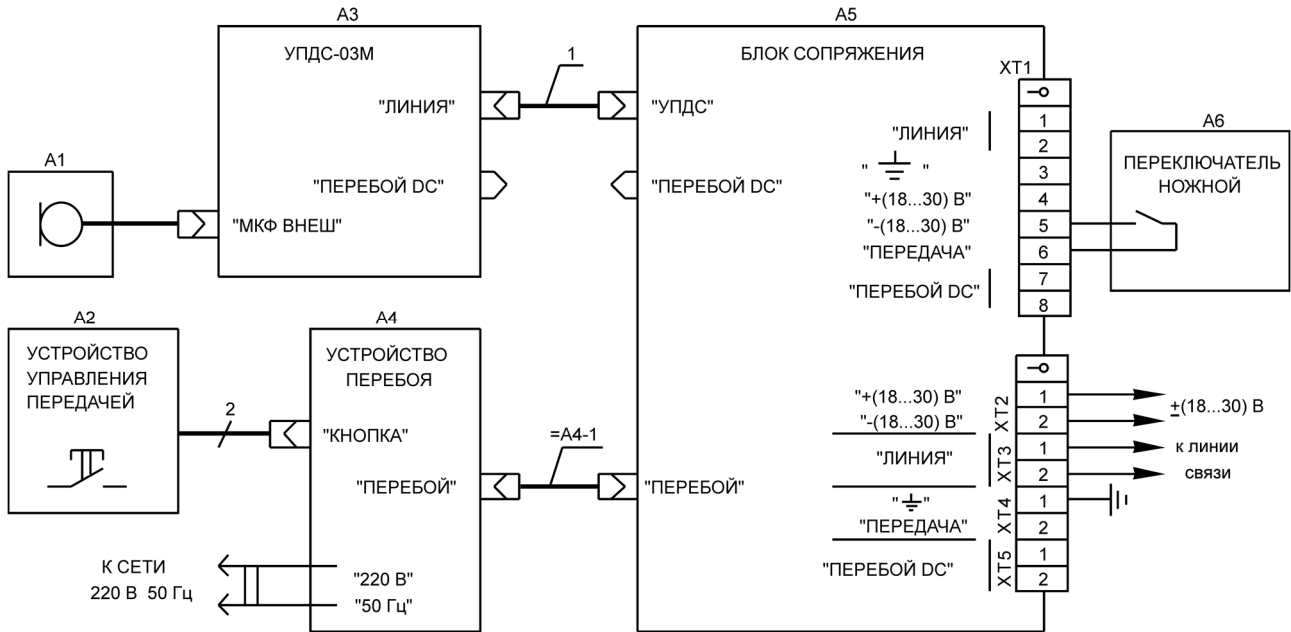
A3

УПДС-03М

"ЛИНИЯ"

1

"ПЕРЕБОЙ DC"

"МКФ ВНЕШ"

A1

A5

БЛОК СОПРЯЖЕНИЯ

"УПДС"

"ПЕРЕБОЙ DC"

XT1

"ЛИНИЯ"

" ⏚ "

"+(18...30) В"

"-(18...30) В"

"ПЕРЕДАЧА"

"ПЕРЕБОЙ DC"

1
2
3
4
5
6
7
8

A6

ПЕРЕКЛЮЧАТЕЛЬ НОЖНОЙ

A2

УСТРОЙСТВО УПРАВЛЕНИЯ ПЕРЕДАЧЕЙ

2

A4

УСТРОЙСТВО ПЕРЕБОЯ

"КНОПКА"

"ПЕРЕБОЙ"

=A4-1

"ПЕРЕБОЙ"

К СЕТИ
220 В 50 Гц

"220 В"

"50 Гц"

"+(18...30) В"

"-(18...30) В"

"ЛИНИЯ"

" ⏚ "

"ПЕРЕДАЧА"

"ПЕРЕБОЙ DC"

XT2
1
2

XT3
1
2

XT4
1
2

XT5
1
2

$\pm$(18...30) В

к линии
связи